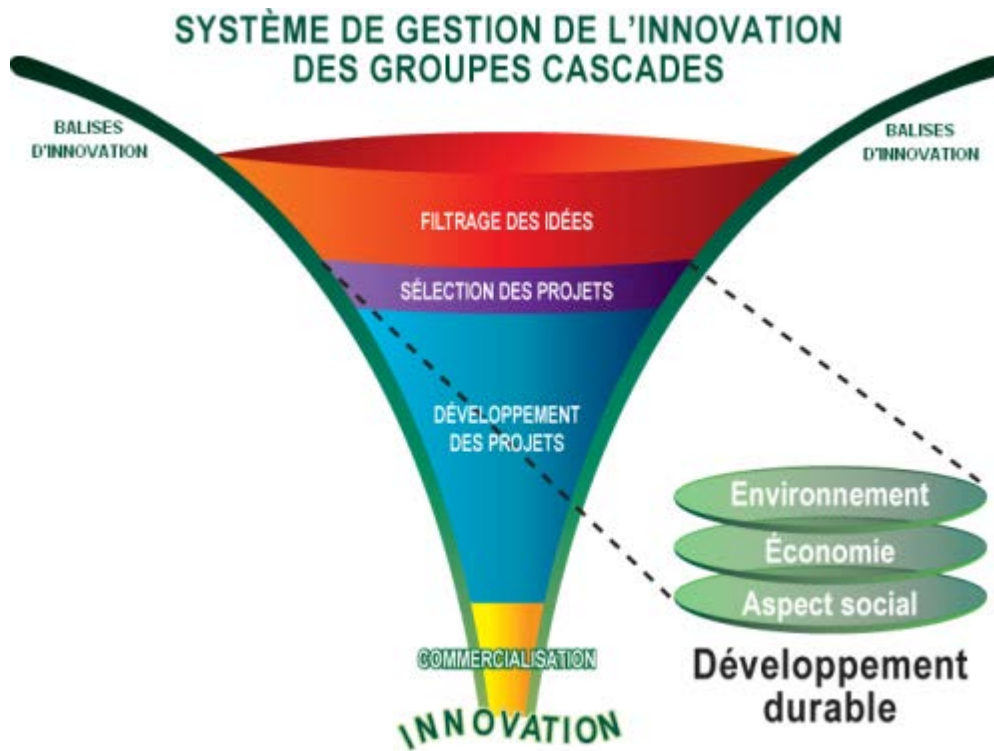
SYSTÈME DE GESTION DE L'INNOVATION DES GROUPES CASCADES

BALISES D'INNOVATION

BALISES D'INNOVATION

FILTRAGE DES IDÉES

SÉLECTION DES PROJETS

DÉVELOPPEMENT DES PROJETS

COMMERCIALISATION

INNOVATION

Environnement

Économie

Aspect social

Développement durable